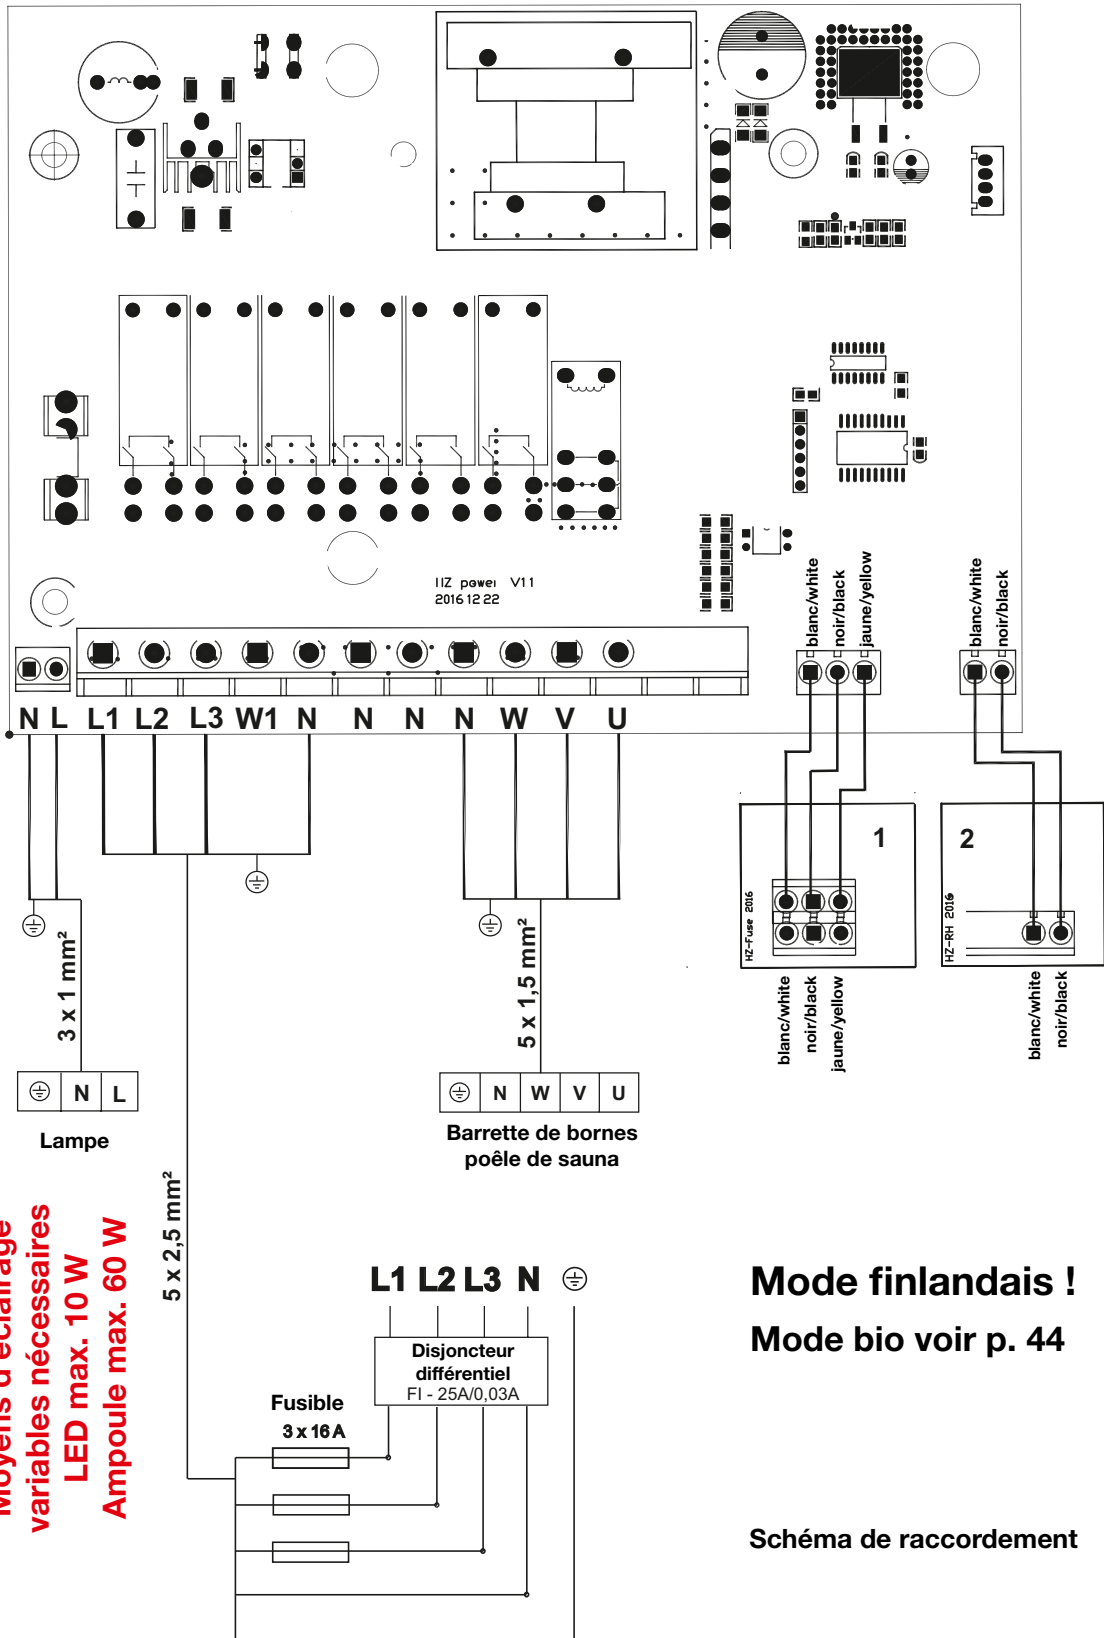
HZ power V11
2016 12 22

N L L1 L2 L3 W1 N N N N W V U

blanc/white
noir/black
jaune/yellow

blanc/white
noir/black

1

2

HZ-Fuse 2016

HZ-RH 2016

blanc/white
noir/black
jaune/yellow

blanc/white
noir/black

3 x 1 mm²

5 x 1,5 mm²

| $\oplus$ | N | L |
|---|---|---|

Lampe

| $\oplus$ | N | W | V | U |
|---|---|---|---|---|

Barrette de bornes
poêle de sauna

5 x 2,5 mm²

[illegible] d'éclairage
variables nécessaires
LED max. 10 W
Ampoule max. 60 W

L1 L2 L3 N $\oplus$

Disjoncteur
différentiel
FI - 25A/0,03A

Fusible
3 x 16 A

Mode finlandais !
Mode bio voir p. 44

Schéma de raccordement